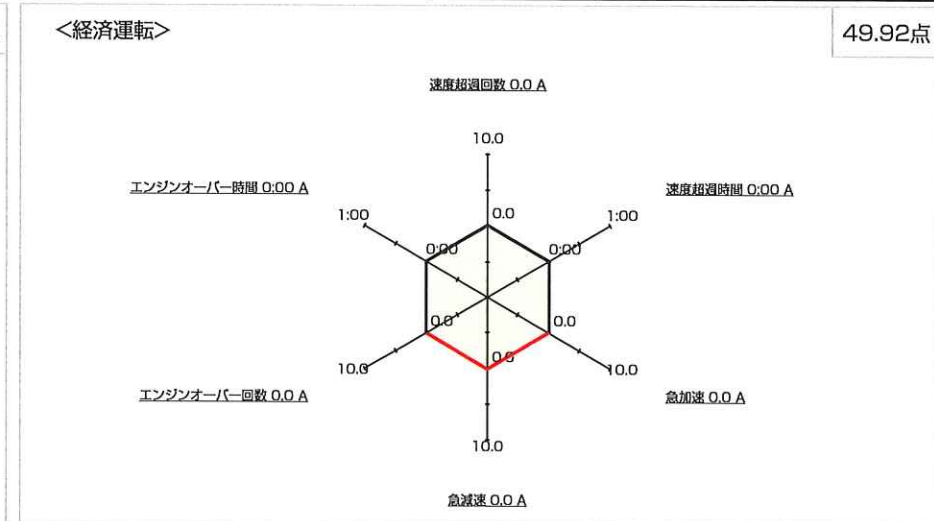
<経済運転>

49.92点

速度超過回数 0.0 A

10.0

エンジンオーバー時間 0:00 A

速度超過時間 0:00 A

1:00

1:00

0.0

0:00

0:00

0.0

0.0

0.0

10.0

10.0

エンジンオーバー回数 0.0 A

急加速 0.0 A

10.0

急減速 0.0 A